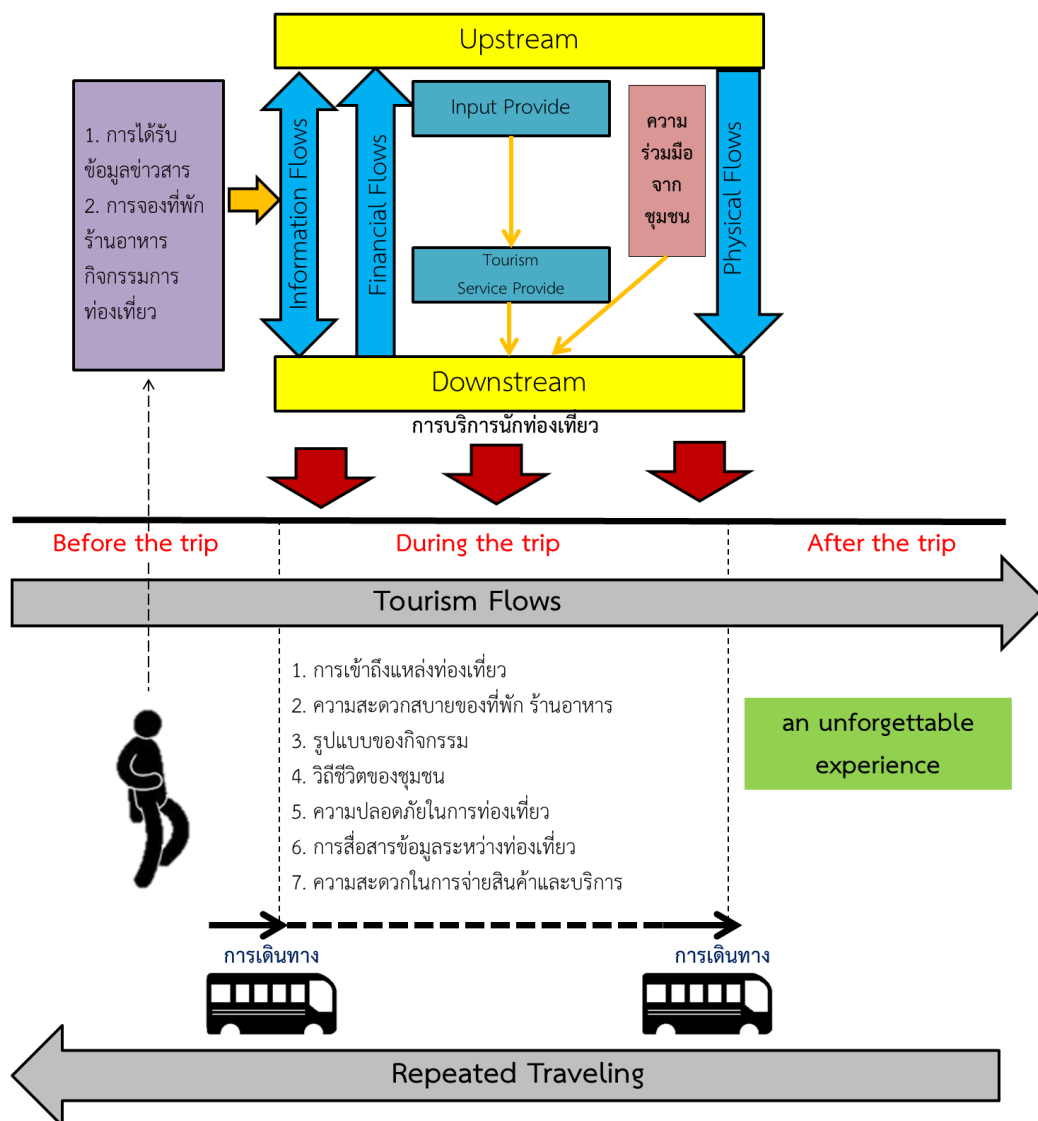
Upstream

1. การได้รับข้อมูลข่าวสาร
2. การจองที่พัก ร้านอาหาร กิจกรรมการท่องเที่ยว

Information Flows

Financial Flows

Input Provide

Tourism Service Provide

ความร่วมมือจากชุมชน

Physical Flows

Downstream

การบริการนักท่องเที่ยว

Before the trip

During the trip

After the trip

Tourism Flows

1. การเข้าถึงแหล่งท่องเที่ยว
2. ความสะดวกสบายของที่พัก ร้านอาหาร
3. รูปแบบของกิจกรรม
4. วิถีชีวิตของชุมชน
5. ความปลอดภัยในการท่องเที่ยว
6. การสื่อสารข้อมูลระหว่างท่องเที่ยว
7. ความสะดวกในการจ่ายสินค้าและบริการ

an unforgettable experience

การเดินทาง

การเดินทาง

Repeated Traveling